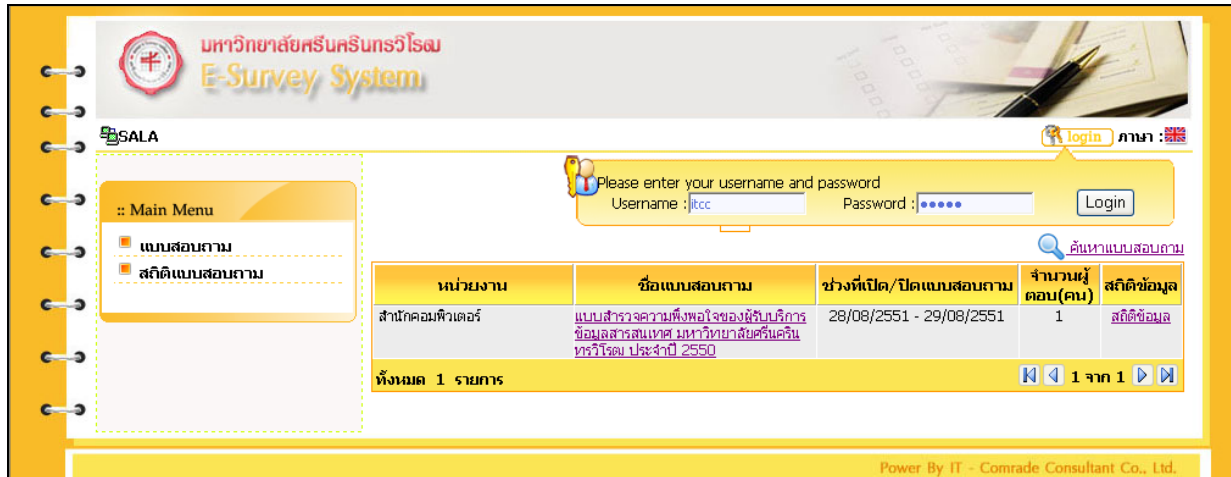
มหาวิทยาลัยศรีนครินทรวิโรฒ
E-Survey System

SALA

login ภาษา :

Please enter your username and password
Username : itcc
Password : •••••
Login

:: Main Menu
แบบสอบถาม
สถิติแบบสอบถาม

ค้นหาแบบสอบถาม

| หน่วยงาน | ชื่อแบบสอบถาม | ช่วงที่เปิด/ปิดแบบสอบถาม | จำนวนผู้ตอบ(คน) | สถิติข้อมูล |
|---|---|---|---|---|
| สำนักคอมพิวเตอร์ | แบบสำรวจความพึงพอใจของผู้รับบริการข้อมูลสารสนเทศ มหาวิทยาลัยศรีนครินทรวิโรฒ ประจำปี 2550 | 28/08/2551 - 29/08/2551 | 1 | สถิติข้อมูล |

ทั้งหมด 1 รายการ
1 จาก 1

Power By IT - Comrade Consultant Co., Ltd.